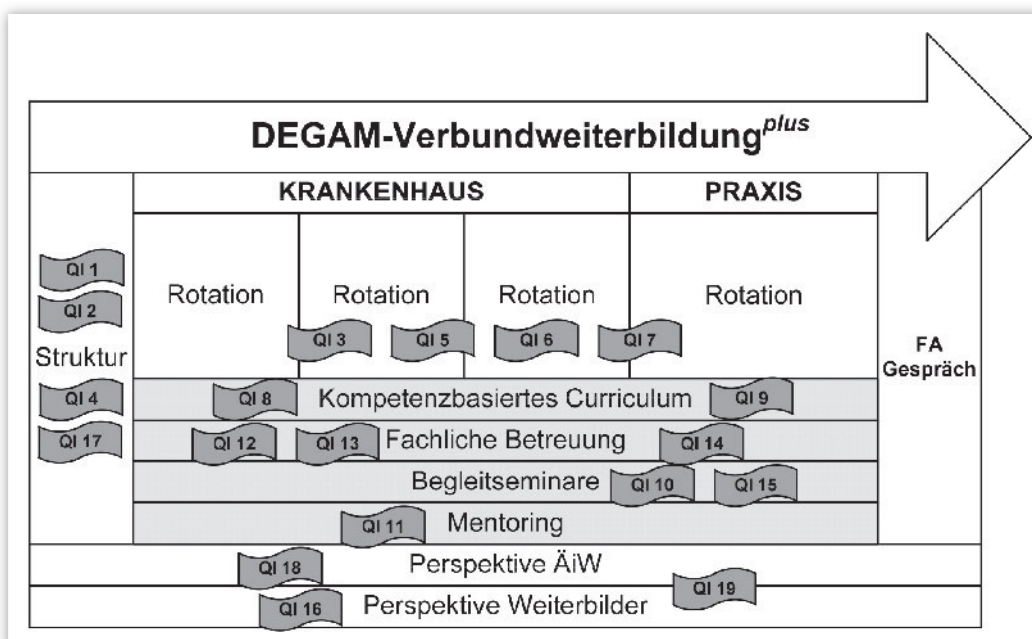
DEGAM-Verbundweiterbildung$^{plus}$

KRANKENHAUS

PRAXIS

QI 1

QI 2

Struktur

QI 4

QI 17

Rotation

Rotation

Rotation

Rotation

QI 3

QI 5

QI 6

QI 7

FA Gespräch

QI 8

Kompetenzbasiertes Curriculum

QI 9

QI 12

QI 13

Fachliche Betreuung

QI 14

Begleitseminare

QI 10

QI 15

QI 11

Mentoring

QI 18

Perspektive ÄiW

QI 19

QI 16

Perspektive Weiterbilder